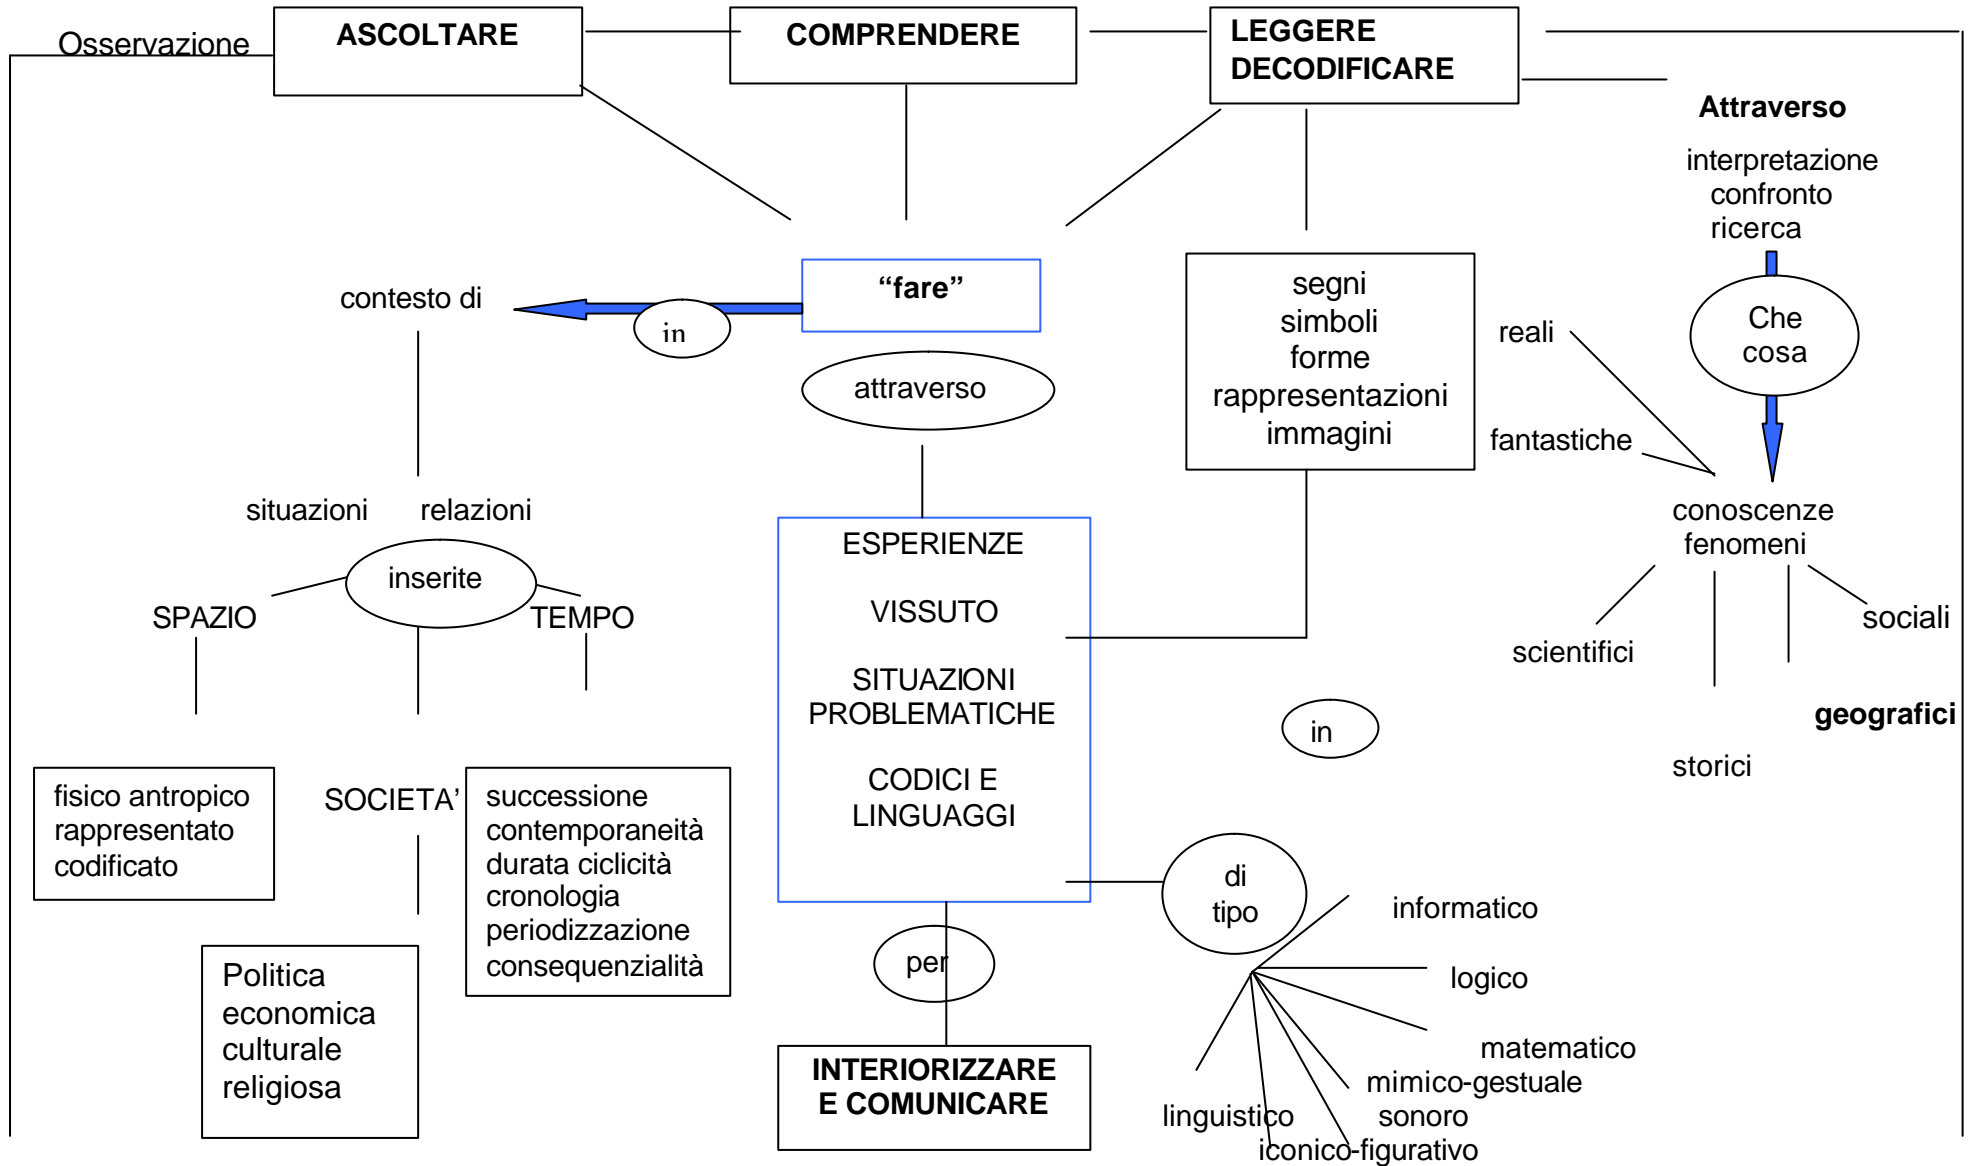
Osservazione

ASCOLTARE

COMPRENDERE

LEGGERE
DECODIFICARE

Attraverso

interpretazione
confronto
ricerca

Che
cosa

“fare”

contesto di

in

attraverso

segni
simboli
forme
rappresentazioni
immagini

reali

fantastiche

conoscenze
fenomeni

situazioni

relazioni

inserite

SPAZIO

TEMPO

ESPERIENZE

VISSUTO

SITUAZIONI
PROBLEMATICHE

CODICI E
LINGUAGGI

scientifici

sociali

geografici

storici

in

fisico antropico
rappresentato
codificato

SOCIETA’

successione
contemporaneità
durata ciclicità
cronologia
periodizzazione
consequenzialità

Politica
economica
culturale
religiosa

per

INTERIORIZZARE
E COMUNICARE

di
tipo

informatico

logico

matematico

mimico-gestuale

sonoro

linguistico

iconico-figurativo